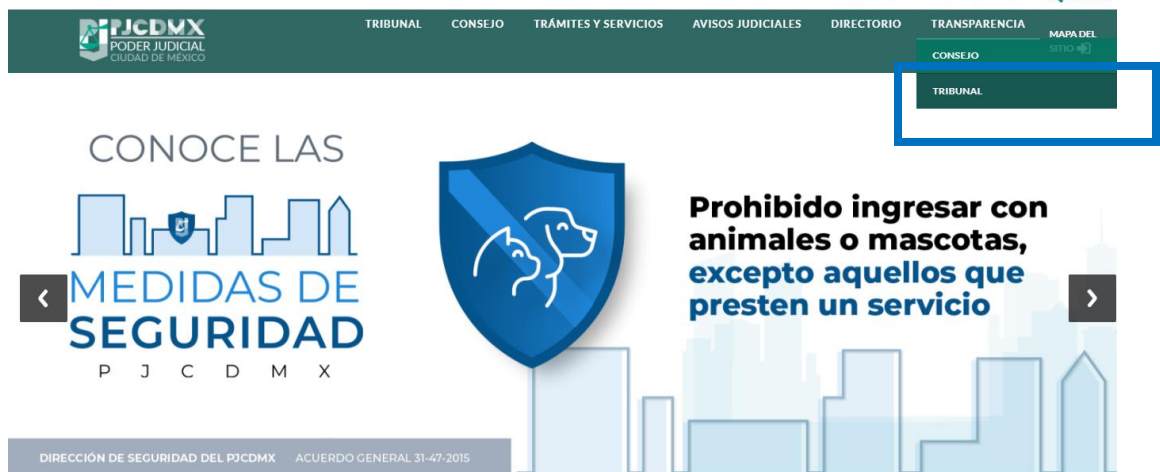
PJCDMX
PODER JUDICIAL
CIUDAD DE MÉXICO

TRIBUNAL CONSEJO TRÁMITES Y SERVICIOS AVISOS JUDICIALES DIRECTORIO TRANSPARENCIA MAPA DEL SITIO

CONSEJO
TRIBUNAL

CONOCE LAS
MEDIDAS DE SEGURIDAD
P J C D M X

Prohibido ingresar con animales o mascotas, excepto aquellos que presten un servicio

DIRECCIÓN DE SEGURIDAD DEL PJCDMX ACUERDO GENERAL 31-47-2015